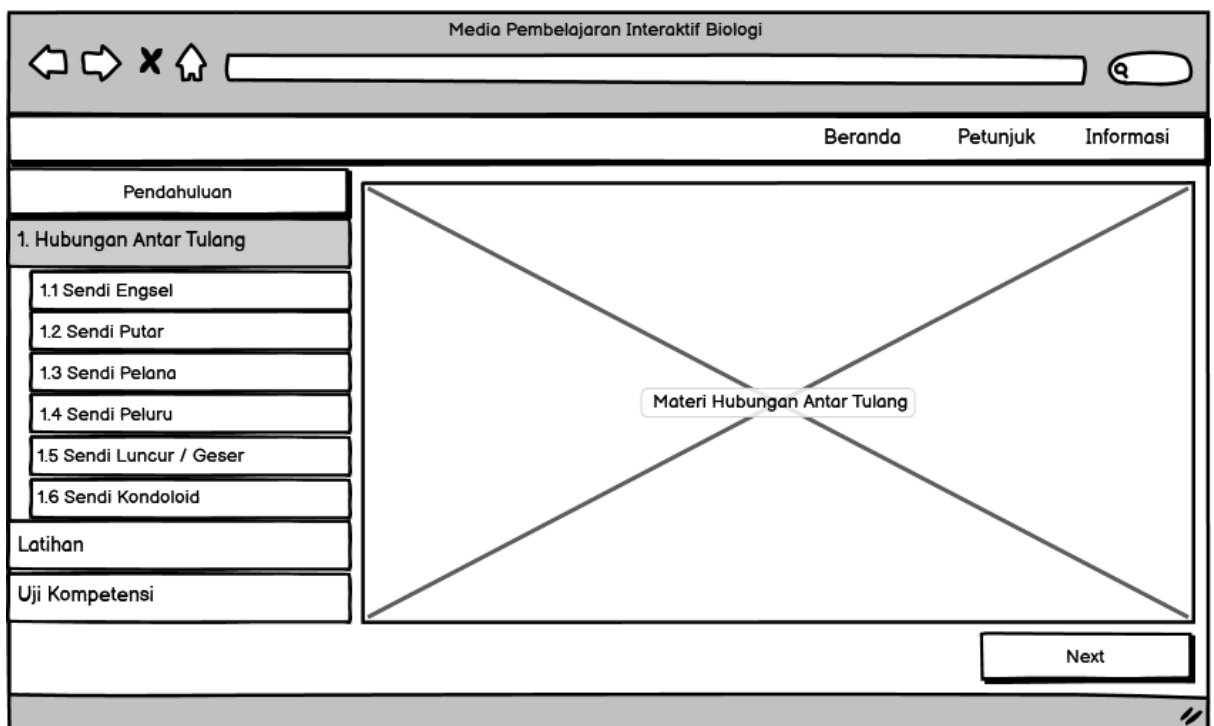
Media Pembelajaran Interaktif Biologi

Beranda Petunjuk Informasi

Pendahuluan

1. Hubungan Antar Tulang

1.1 Sendi Engsel

1.2 Sendi Putar

1.3 Sendi Pelana

1.4 Sendi Peluru

1.5 Sendi Luncur / Geser

1.6 Sendi Kondoloid

Latihan

Uji Kompetensi

Materi Hubungan Antar Tulang

Next